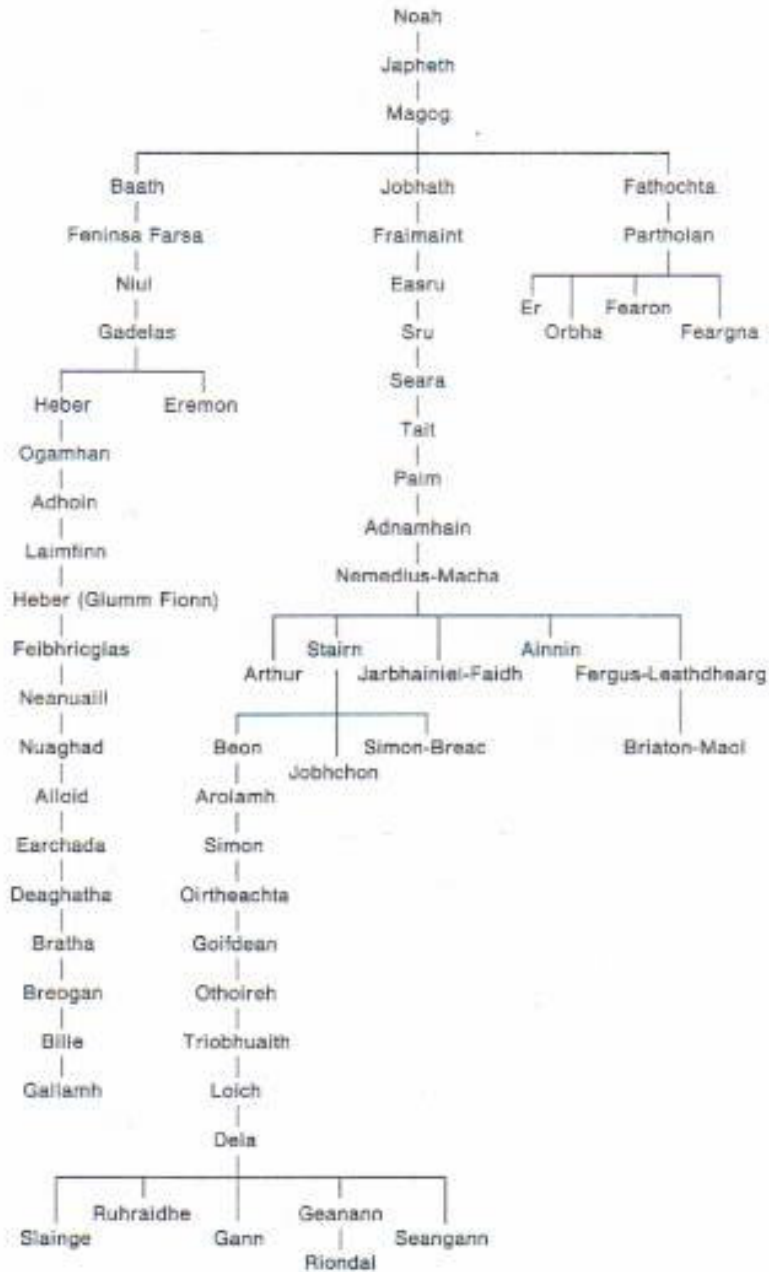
Noah

Japheth

Magog

Baath

Feninsa Farsa

Niul

Gadelas

Heber

Eremon

Ogamhan

Adhoin

Laimfinn

Heber (Glumm Fionn)

Feibhricglas

Neanuaill

Nuaghad

Alloid

Earchada

Deaghatha

Bratha

Breogan

Bille

Gallamh

Jobhath

Fraimaint

Easru

Sru

Seara

Tait

Paim

Adnamhain

Nemedius-Macha

Arthur

Stairn

Jarbhainiel-Faidh

Ainnin

Fergus-Leathdhearg

Briaton-Maol

Beon

Jobhchon

Simon-Breac

Arolamh

Simon

Oirtheachta

Goifdean

Othoireh

Triobhuaith

Loich

Dela

Slainge

Ruhraidhe

Gann

Geanann

Riondal

Seangann

Fathochta

Partholan

Er

Orbha

Fearon

Feargna